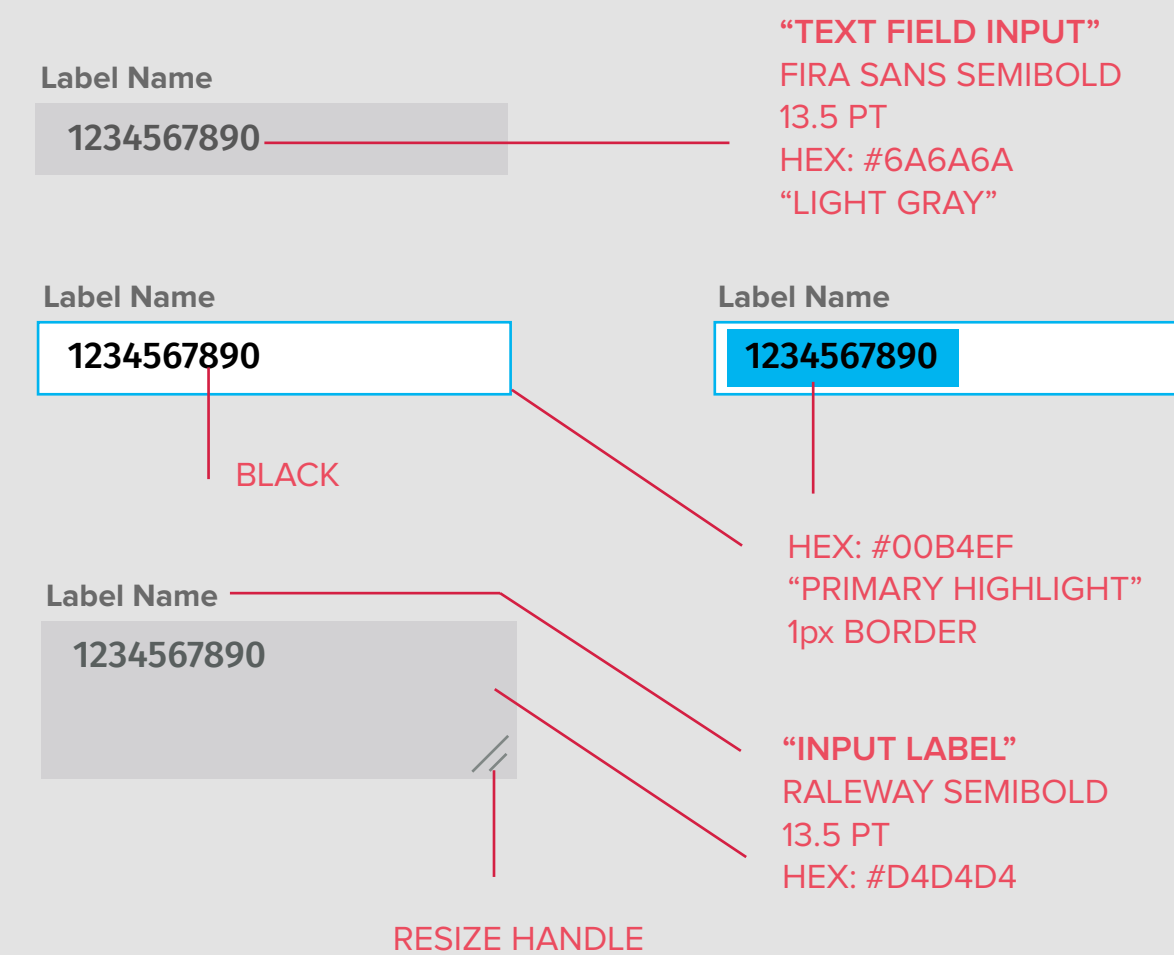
Label Name

1234567890

“TEXT FIELD INPUT”
FIRA SANS SEMIBOLD
13.5 PT
HEX: #6A6A6A
“LIGHT GRAY”

Label Name

1234567890

BLACK

Label Name

1234567890

HEX: #00B4EF
“PRIMARY HIGHLIGHT”
1px BORDER

Label Name

1234567890

“INPUT LABEL”
RALEWAY SEMIBOLD
13.5 PT
HEX: #D4D4D4

RESIZE HANDLE